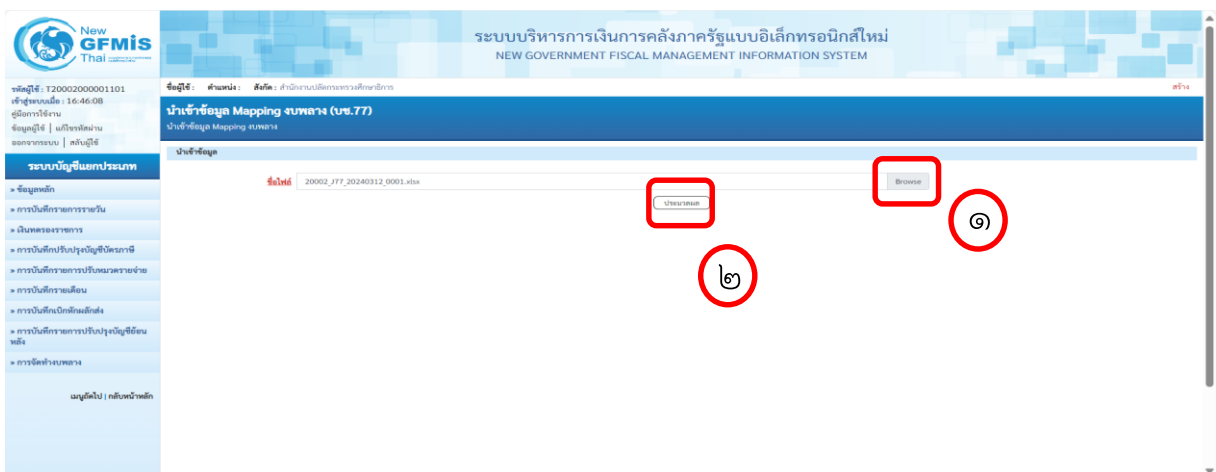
New GFMIS Thai

ระบบบริหารการเงินการคลังภาครัฐแบบอิเล็กทรอนิกส์ใหม่
NEW GOVERNMENT FISCAL MANAGEMENT INFORMATION SYSTEM

รหัสผู้ใช้ : T20002000001101
เข้าสู่ระบบเมื่อ : 16:46:08
คู่มือการใช้งาน
ข้อมูลผู้ใช้ | แก้ไขรหัสผ่าน
ออกจากระบบ | สลับผู้ใช้

ชื่อผู้ใช้ : ตำแหน่ง : สังกัด : สำนักงานปลัดกระทรวงศึกษาธิการ

สร้าง

นำเข้าข้อมูล Mapping งบพลาง (บช.77)
นำเข้าข้อมูล Mapping งบพลาง

ระบบบัญชีแยกประเภท
» ข้อมูลหลัก
» การบันทึกรายการรายวัน
» เงินทดรองราชการ
» การบันทึกปรับปรุงบัญชีบัตรภาษี
» การบันทึกรายการปรับหมวดรายจ่าย
» การบันทึกรายเดือน
» การบันทึกเบิกหักผลักส่ง
» การบันทึกรายการปรับปรุงบัญชีย้อนหลัง
» การจัดทำงบพลาง

เมนูถัดไป | กลับหน้าหลัก

นำเข้าข้อมูล

ชื่อไฟล์ 20002_J77_20240312_0001.xlsx
Browse
ประมวลผล

๑
๒